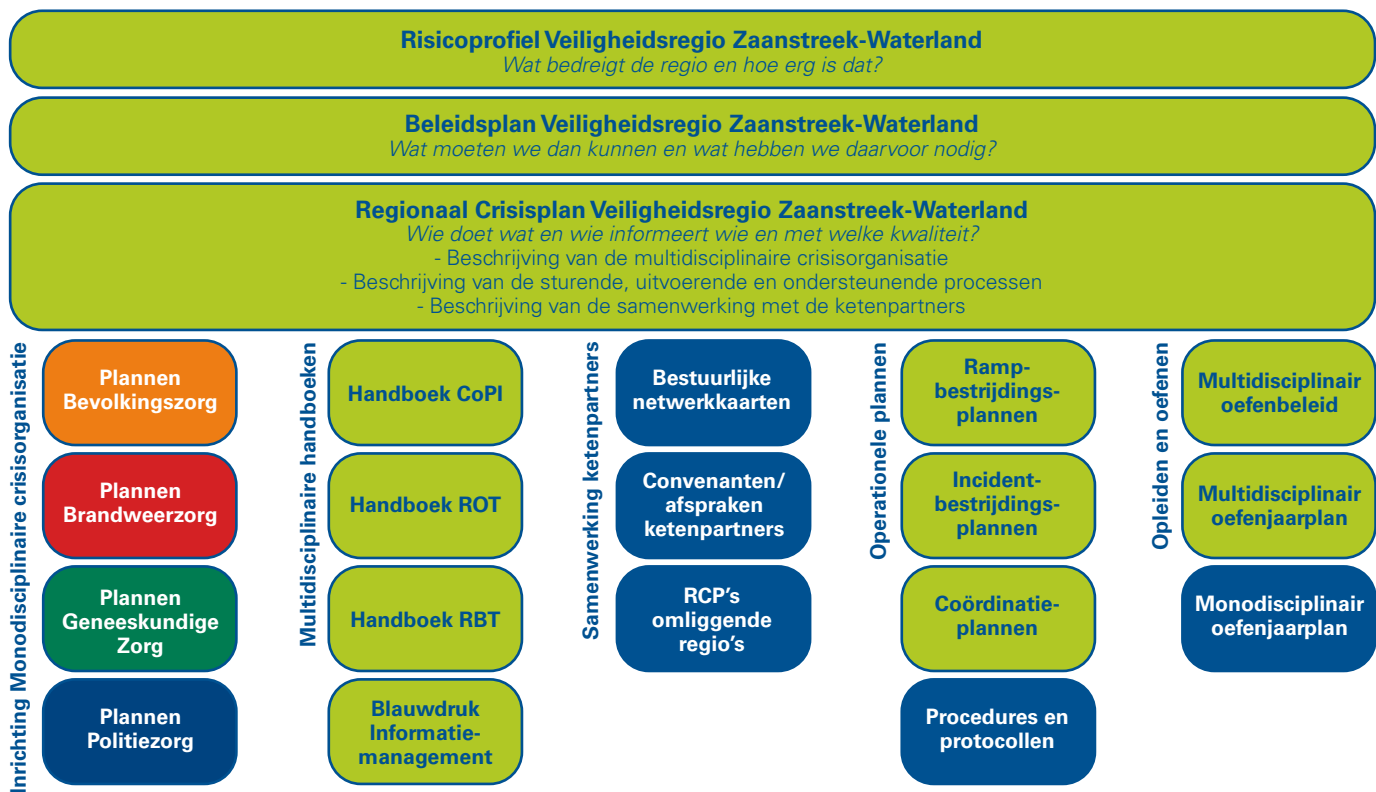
Risicoprofiel Veiligheidsregio Zaanstreek-Waterland
Wat bedreigt de regio en hoe erg is dat?

Beleidsplan Veiligheidsregio Zaanstreek-Waterland
Wat moeten we dan kunnen en wat hebben we daarvoor nodig?

Regionaal Crisisplan Veiligheidsregio Zaanstreek-Waterland
Wie doet wat en wie informeert wie en met welke kwaliteit?
- Beschrijving van de multidisciplinaire crisisorganisatie
- Beschrijving van de sturende, uitvoerende en ondersteunende processen
- Beschrijving van de samenwerking met de ketenpartners

Inrichting Monodisciplinaire crisisorganisatie

Plannen Bevolkingszorg

Plannen Brandweerzorg

Plannen Geneeskundige Zorg

Plannen Politiezorg

Multidisciplinaire handboeken

Handboek CoPI

Handboek ROT

Handboek RBT

Blauwdruk Informatiemanagement

Samenwerking ketenpartners

Bestuurlijke netwerkkaarten

Convenanten/ afspraken ketenpartners

RCP's omliggende regio's

Operationele plannen

Rampbestrijdingsplannen

Incidentbestrijdingsplannen

Coördinatieplannen

Procedures en protocollen

Opleiden en oefenen

Multidisciplinair oefenbeleid

Multidisciplinair oefenjaarplan

Monodisciplinair oefenjaarplan